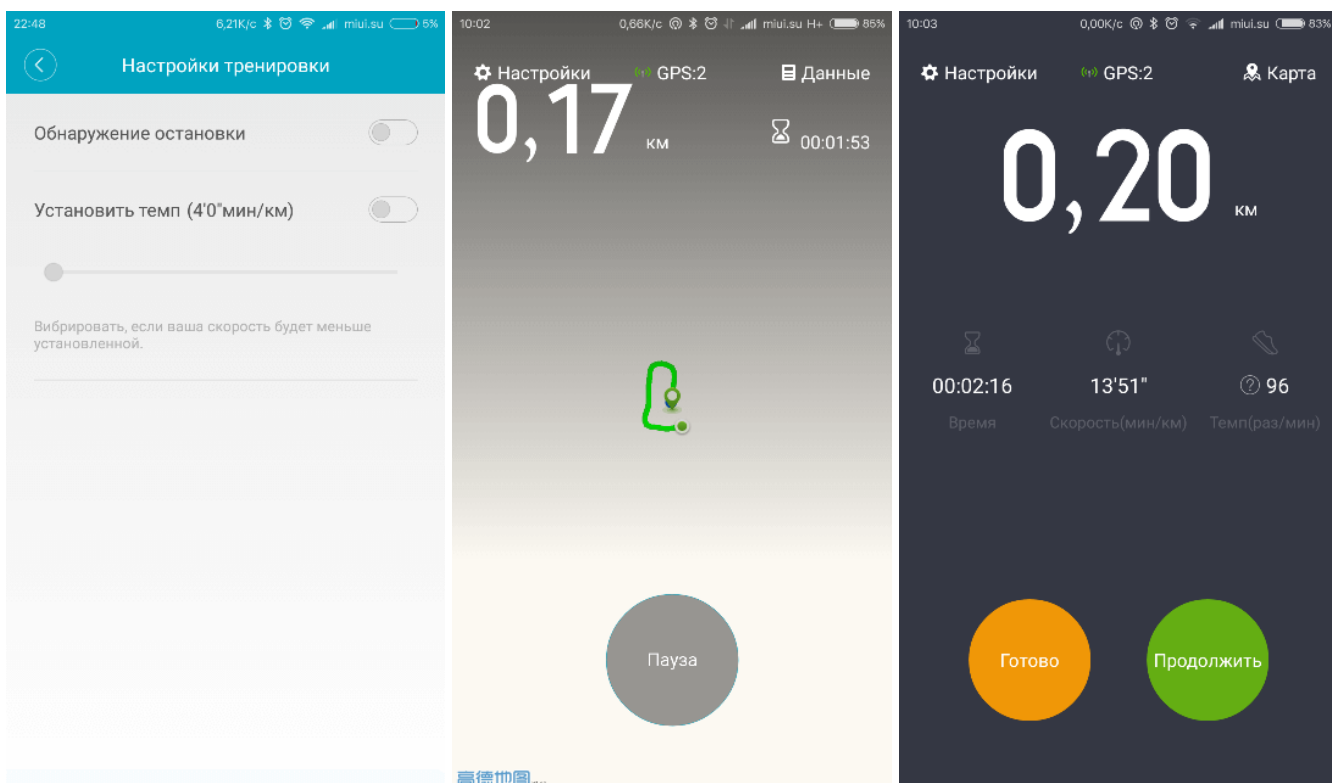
22:48 6,21K/c miui.su 5%

Настройки тренировки

Обнаружение остановки

Установить темп (4'0"мин/км)

Вибрировать, если ваша скорость будет меньше установленной.

10:02 0,66K/c miui.su H+ 86%

Настройки GPS:2 Данные

0,17 км

00:01:53

Пауза

高德地图

10:03 0,00K/c miui.su 83%

Настройки GPS:2 Карта

0,20 км

| 00:02:16 | 13'51" | 96 |
|---|---|---|
| Время | Скорость(мин/км) | Темп(раз/мин) |

Готово

Продолжить